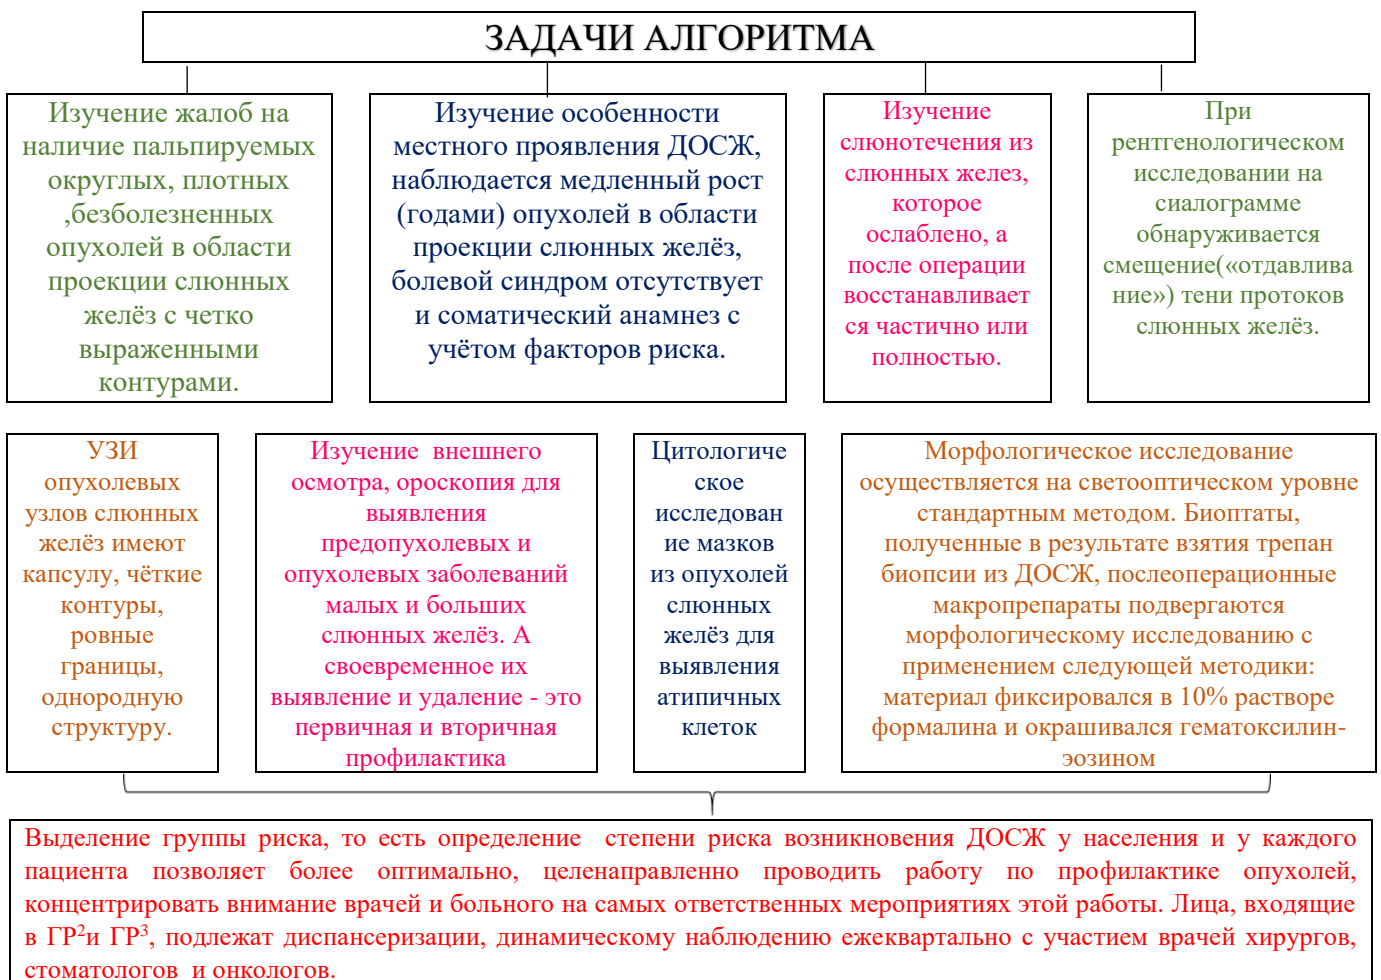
ЗАДАЧИ АЛГОРИТМА

Изучение жалоб на наличие пальпируемых округлых, плотных ,безболезненных опухолей в области проекции слюнных желёз с четко выраженными контурами.

Изучение особенности местного проявления ДОСЖ, наблюдается медленный рост (годами) опухолей в области проекции слюнных желёз, болевой синдром отсутствует и соматический анамнез с учётом факторов риска.

Изучение слюнотечения из слюнных желез, которое ослаблено, а после операции восстанавливается частично или полностью.

При рентгенологическом исследовании на сиалограмме обнаруживается смещение(«отдавливание») тени протоков слюнных желёз.

УЗИ опухолевых узлов слюнных желёз имеют капсулу, чёткие контуры, ровные границы, однородную структуру.

Изучение внешнего осмотра, ороскопия для выявления предопухолевых и опухолевых заболеваний малых и больших слюнных желёз. А своевременное их выявление и удаление - это первичная и вторичная профилактика

Цитологическое исследование мазков из опухолей слюнных желёз для выявления атипичных клеток

Морфологическое исследование осуществляется на светооптическом уровне стандартным методом. Биоптаты, полученные в результате взятия трепан биопсии из ДОСЖ, послеоперационные макропрепараты подвергаются морфологическому исследованию с применением следующей методики: материал фиксировался в 10% растворе формалина и окрашивался гематоксилин-эозином

Выделение группы риска, то есть определение степени риска возникновения ДОСЖ у населения и у каждого пациента позволяет более оптимально, целенаправленно проводить работу по профилактике опухолей, концентрировать внимание врачей и больного на самых ответственных мероприятиях этой работы. Лица, входящие в ГР$^2$и ГР$^3$, подлежат диспансеризации, динамическому наблюдению ежеквартально с участием врачей хирургов, стоматологов и онкологов.